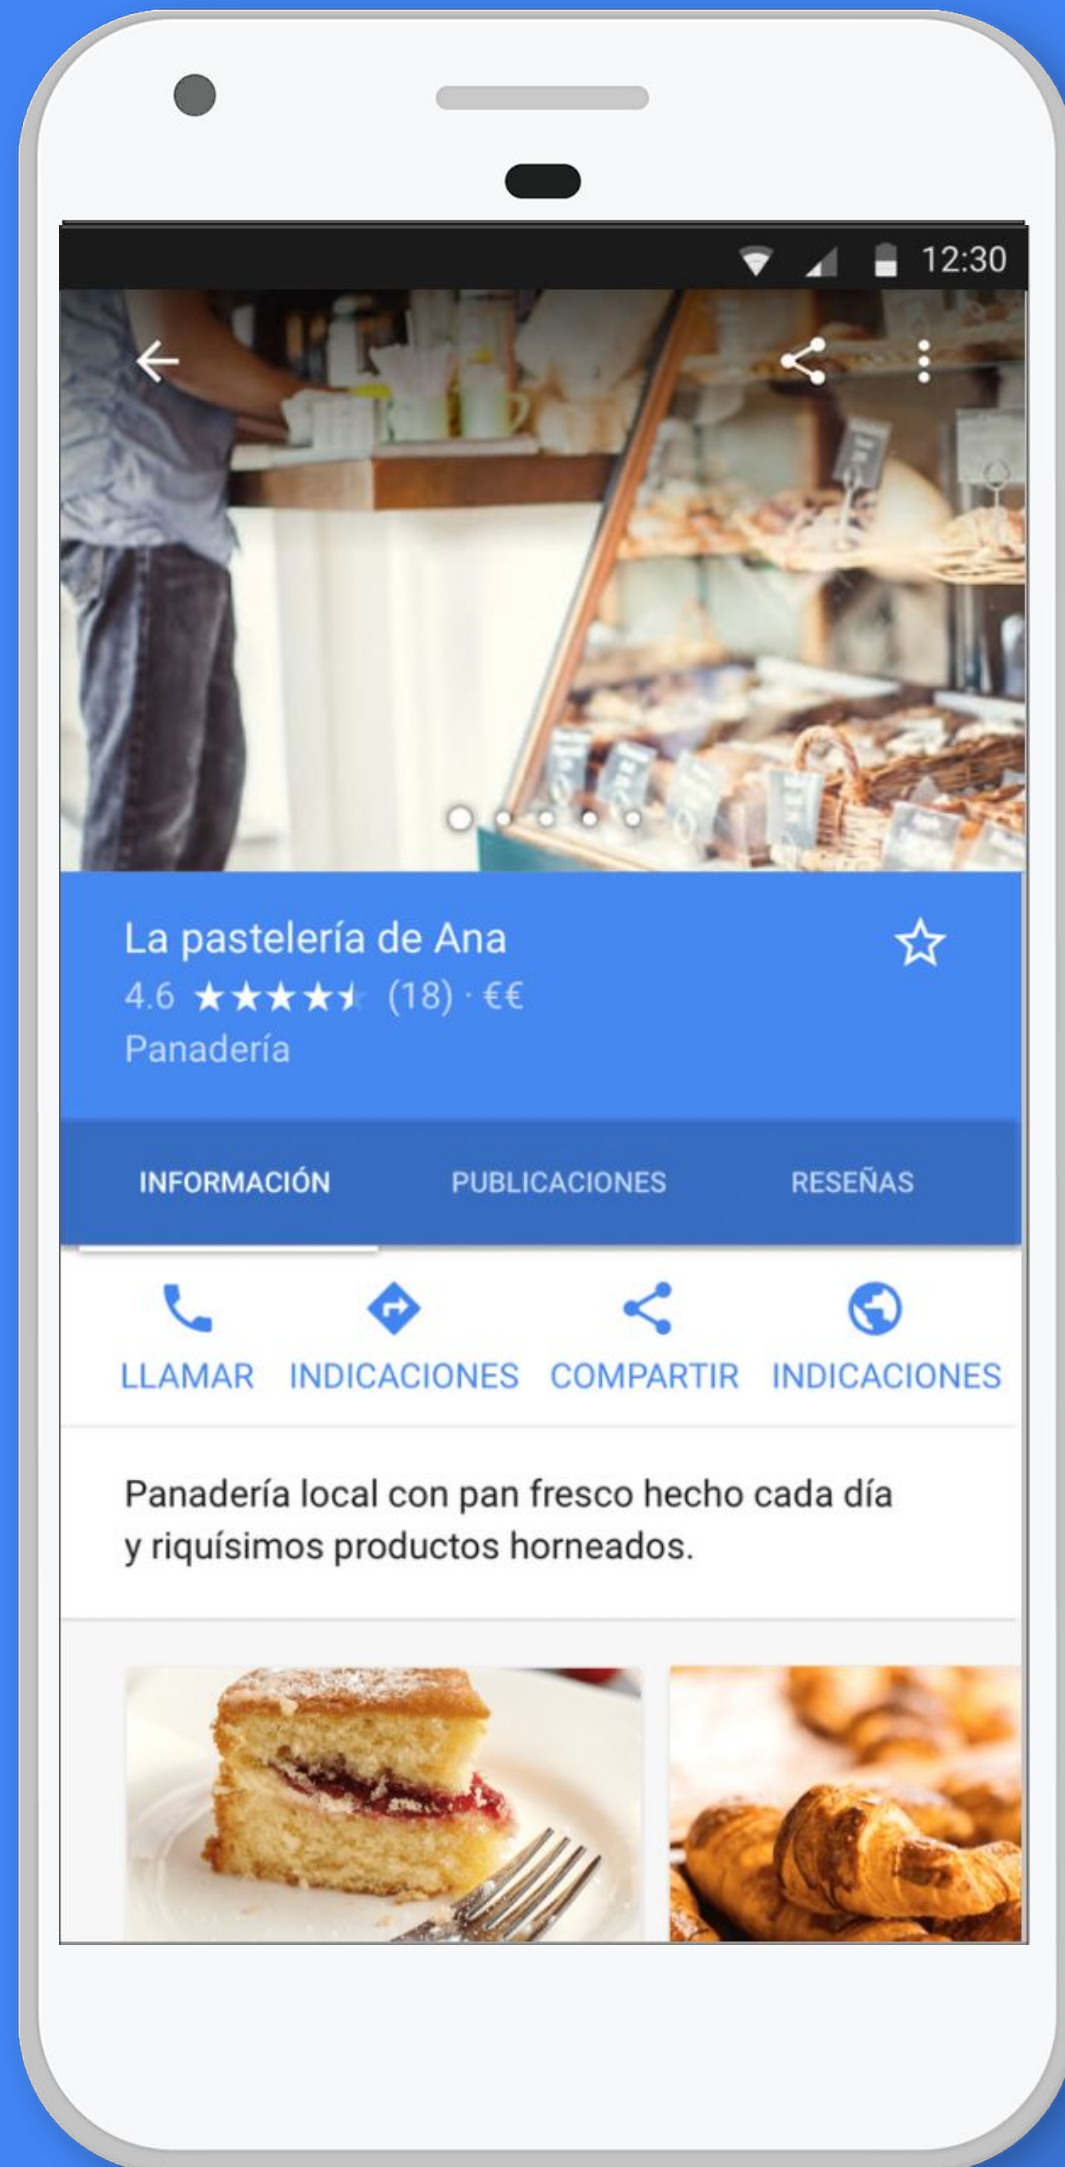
12:30

La pastelería de Ana
4.6 ★★★★★ (18) · €€
Panadería

INFORMACIÓN PUBLICACIONES RESEÑAS

LLAMAR INDICACIONES COMPARTIR INDICACIONES

Panadería local con pan fresco hecho cada día y riquísimos productos horneados.